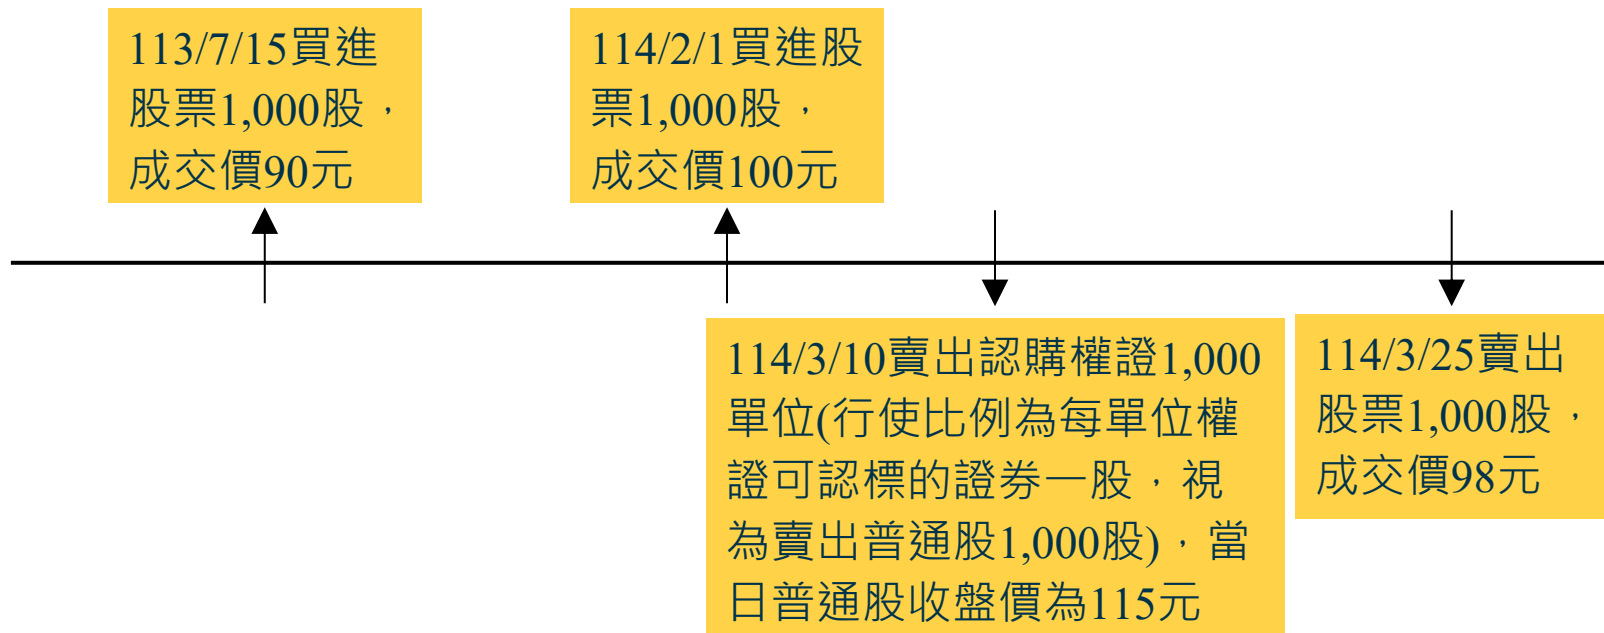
113/7/15買進股票1,000股，成交價90元

114/2/1買進股票1,000股，成交價100元

114/3/10賣出認購權證1,000單位(行使比例為每單位權證可認標的證券一股，視為賣出普通股1,000股)，當日普通股收盤價為115元

114/3/25賣出股票1,000股，成交價98元